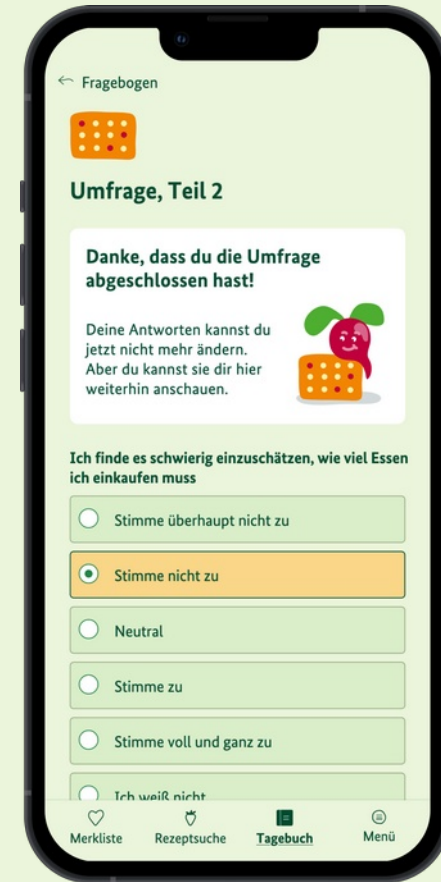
← Fragebogen

Umfrage, Teil 2

Danke, dass du die Umfrage abgeschlossen hast!

Deine Antworten kannst du jetzt nicht mehr ändern. Aber du kannst sie dir hier weiterhin anschauen.

Ich finde es schwierig einzuschätzen, wie viel Essen ich einkaufen muss

Stimme überhaupt nicht zu

Stimme nicht zu

Neutral

Stimme zu

Stimme voll und ganz zu

Ich weiß nicht

Merkliste
Rezeptsuche
Tagebuch
Menü